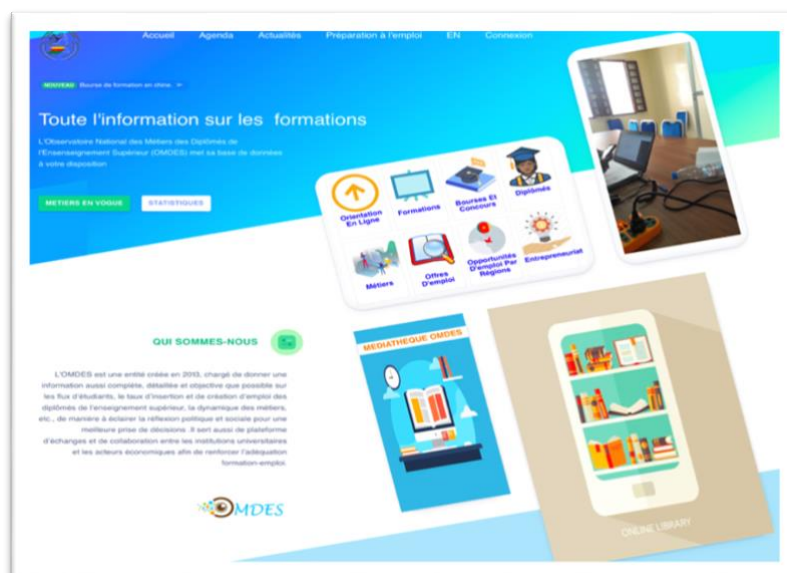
Accueil Agenda Actualités Préparation à l'emploi EN Connexion

NOUVEAU Bourse de formation en chine

Toute l'information sur les formations

L'Observatoire National des Métiers des Diplômés de l'Enseignement Supérieur (OMDES) met sa base de données à votre disposition

METIERS EN VOGUE STATISTIQUES

Orientation En Ligne
Formations
Bourses Et Concours
Diplômés
Métiers
Offres D'emploi
Opportunités D'emploi Par Régions
Entrepreneuriat

QUI SOMMES-NOUS

L'OMDES est une entité créée en 2013, chargé de donner une information aussi complète, détaillée et objective que possible sur les flux d'étudiants, le taux d'insertion et de création d'emploi des diplômés de l'enseignement supérieur, la dynamique des métiers, etc., de manière à éclairer la réflexion politique et sociale pour une meilleure prise de décisions. Il sert aussi de plateforme d'échanges et de collaboration entre les institutions universitaires et les acteurs économiques afin de renforcer l'adéquation formation-emploi.

OMDES

MEDIATHEQUE OMDES

ONLINE LIBRARY